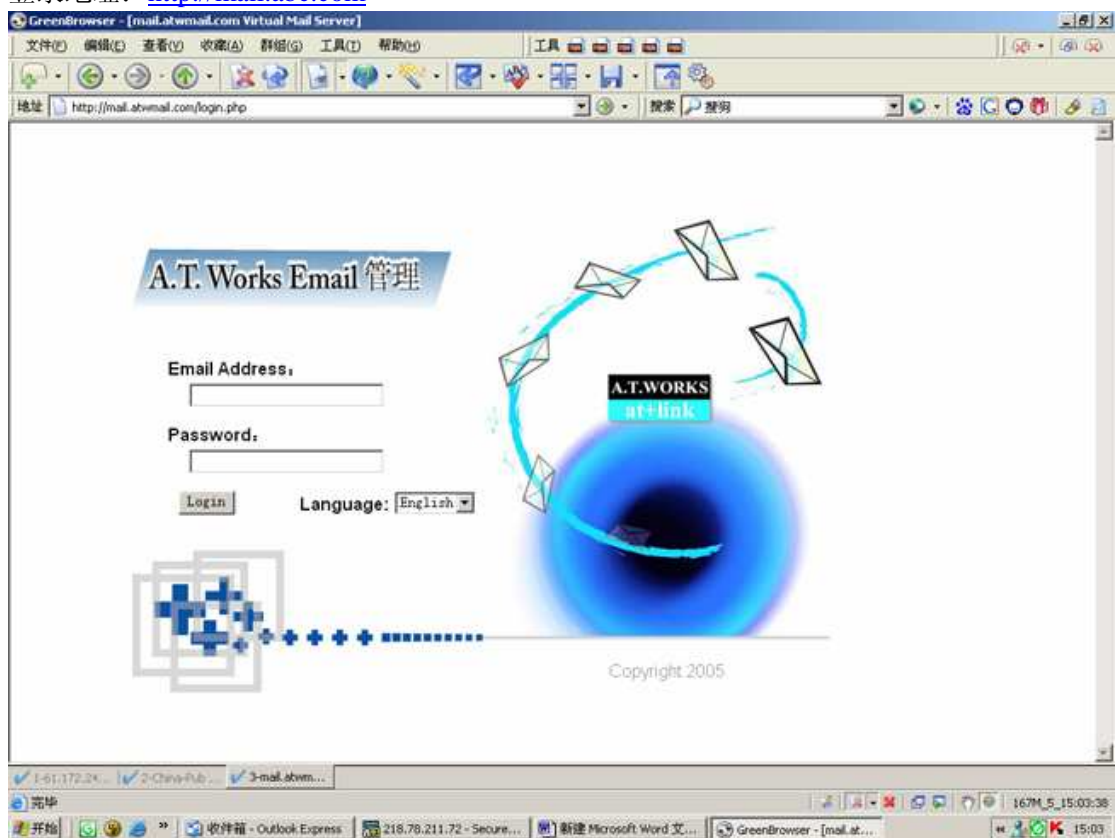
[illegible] http://mail.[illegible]

GreenBrowser - [mail.atwmail.com Virtual Mail Server]

文件(F) 编辑(E) 查看(V) 收藏(A) 群组(G) 工具(T) 帮助(H)

工具

地址 http://mail.atwmail.com/login.php

搜索 搜狗

A.T. Works Email 管理

Email Address:

Password:

Login

Language: English

A.T.WORKS
at+link

Copyright 2005

1-61.172.24... 2-China-Pub ... 3-mail.atwm...

完毕

167M_5_15:03:38

开始 收件箱 - Outlook Express 218.78.211.72 - Secure... 新建 Microsoft Word 文... GreenBrowser - [mail.at...

15:03